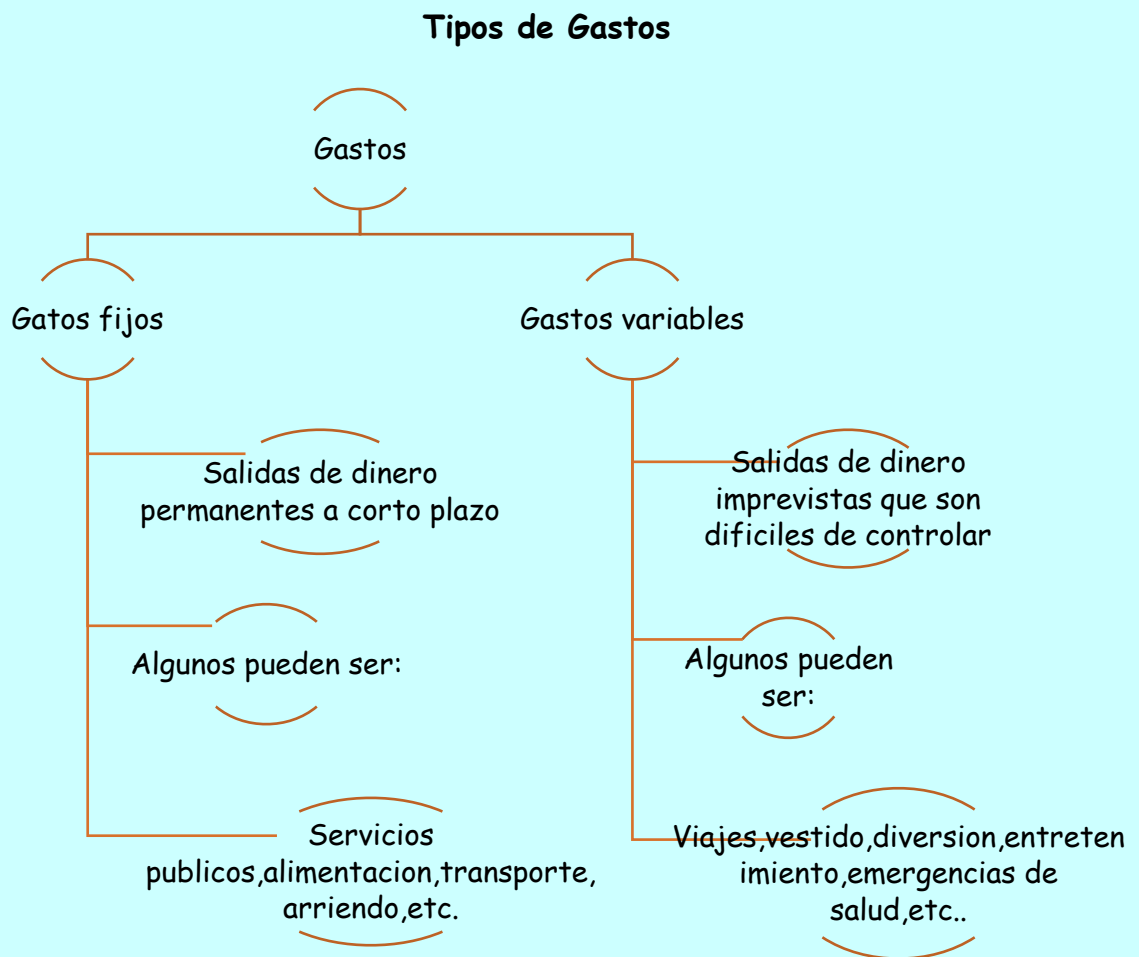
Tipos de Gastos

Gastos

Gatos fijos

Salidas de dinero permanentes a corto plazo

Algunos pueden ser:

Servicios publicos,alimentacion,transporte, arriendo,etc.

Gastos variables

Salidas de dinero imprevistas que son dificiles de controlar

Algunos pueden ser:

Viajes,vestido,diversion,entretenimiento,emergencias de salud,etc..